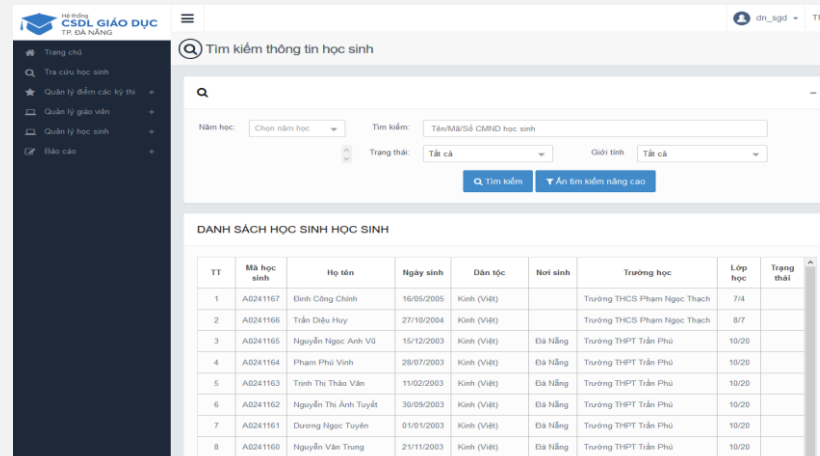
Hệ thống
CSDL GIÁO DỤC
TP. ĐÀ NẴNG

dn_sgd TI

Trang chủ
Tra cứu học sinh
Quản lý điểm các kỳ thi +
Quản lý giáo viên +
Quản lý học sinh +
Báo cáo +

Tìm kiếm thông tin học sinh

Năm học: Chọn năm học
Tìm kiếm: Tên/Mã/Số CMND học sinh
Trạng thái: Tất cả
Giới tính Tất cả

Tìm kiếm
Ẩn tìm kiếm nâng cao

DANH SÁCH HỌC SINH HỌC SINH

| TT | Mã học sinh | Họ tên | Ngày sinh | Dân tộc | Nơi sinh | Trường học | Lớp học | Trạng thái |
|---|---|---|---|---|---|---|---|---|
| 1 | A0241167 | Đinh Công Chính | 16/05/2005 | Kinh (Việt) | | Trường THCS Phạm Ngọc Thạch | 7/4 | |
| 2 | A0241166 | Trần Diệu Huy | 27/10/2004 | Kinh (Việt) | | Trường THCS Phạm Ngọc Thạch | 8/7 | |
| 3 | A0241165 | Nguyễn Ngọc Anh Vũ | 15/12/2003 | Kinh (Việt) | Đà Nẵng | Trường THPT Trần Phú | 10/20 | |
| 4 | A0241164 | Phạm Phú Vinh | 28/07/2003 | Kinh (Việt) | Đà Nẵng | Trường THPT Trần Phú | 10/20 | |
| 5 | A0241163 | Trịnh Thị Thảo Vân | 11/02/2003 | Kinh (Việt) | Đà Nẵng | Trường THPT Trần Phú | 10/20 | |
| 6 | A0241162 | Nguyễn Thị Ánh Tuyết | 30/09/2003 | Kinh (Việt) | Đà Nẵng | Trường THPT Trần Phú | 10/20 | |
| 7 | A0241161 | Dương Ngọc Tuyền | 01/01/2003 | Kinh (Việt) | Đà Nẵng | Trường THPT Trần Phú | 10/20 | |
| 8 | A0241160 | Nguyễn Văn Trung | 21/11/2003 | Kinh (Việt) | Đà Nẵng | Trường THPT Trần Phú | 10/20 | |